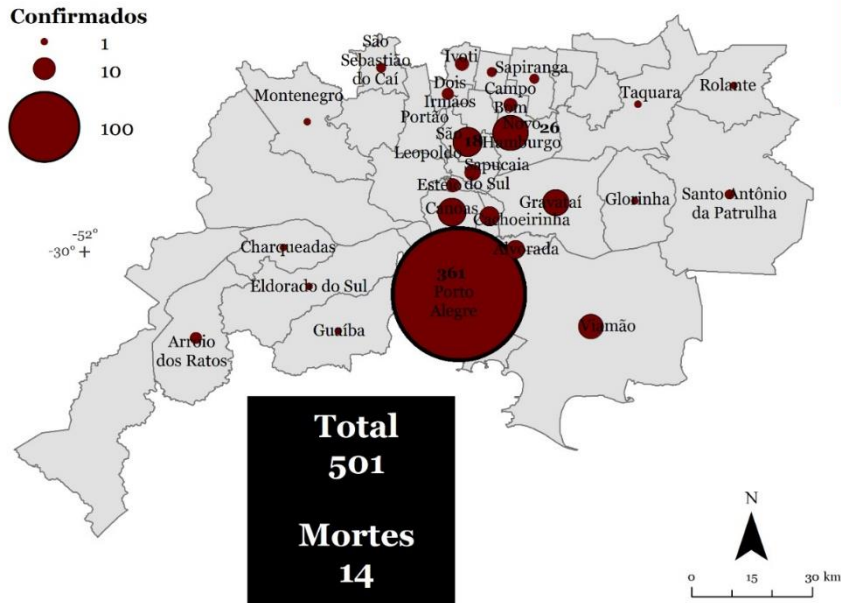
Confirmados
1
10
100

São Sebastião do Caí
Ivoti
Sapiranga
Dois Irmãos
Campo Bom
Taquara
Rolante
Montenegro
Portão
São Leopoldo
Novo Hamburgo
26
Sapucaia
Esteio do Sul
Canoas
Cachoeirinha
Gravataí
Glorinha
Santo Antônio da Patrulha
-52°
-30°
Charqueadas
Alvorada
361
Porto Alegre
Eldorado do Sul
Arroio dos Ratos
Guaíba
Viamão

Total
501

Mortes
14

N
0 15 30 km